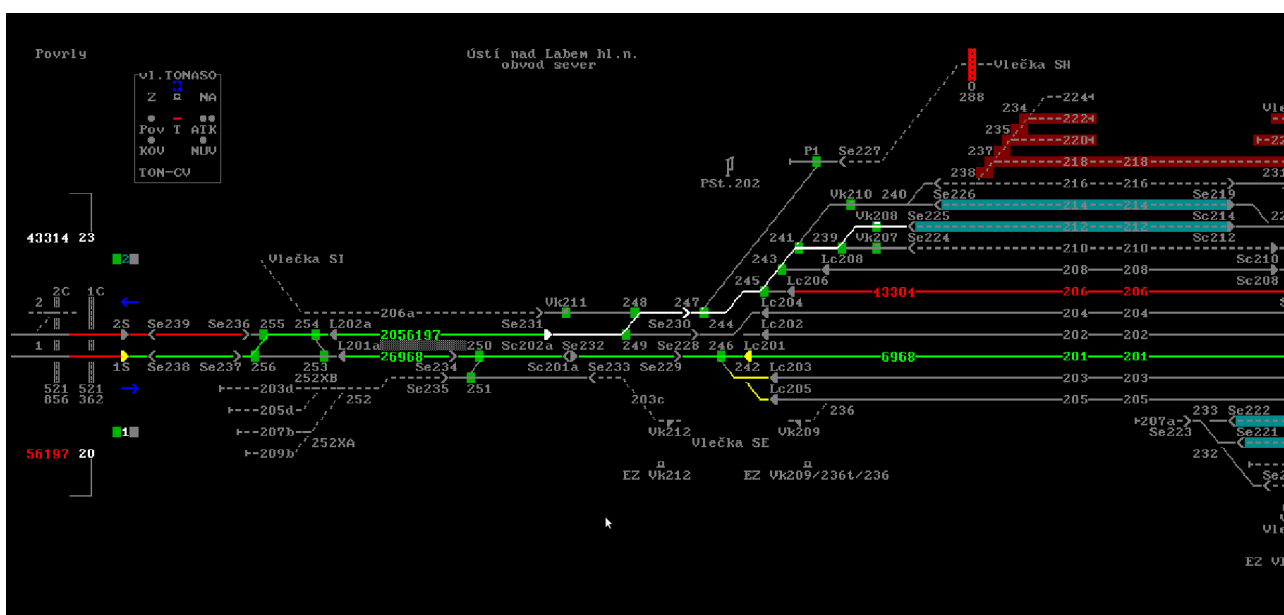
Povrly

Ústí nad Labem hl.n.
obvod sever

vl.TONASO
Z NA
Pov T AIK
KOV NUV
TON-CV

Vlečka SH
288
234 2224
235 2224
237 2204
238 218 218
216 216
231
Vle
22

P1 Se227
PSt.202
Vk210 240
Se226 214 214 Se219
Vk208 Se225
Vk207 212 212 Sc214
Se224 Sc212
241 239
243 Lc208 210 210
Lc206 208 208 Sc210
245 Sc208
Lc204 43304 206 206

43314 23
2
Vlečka SI
206a
Vk211 248 247
2C 1C
2 2S Se239 Se236 255 254 L202a Se231 Se230 244 Lc202 204 204
2056197
1 1S Se238 Se237 256 253 L201a 250 Sc202a Se232 249 Se228 246 Lc201 202 202
26968 6968 201 201
521 521 252XB Se234 Sc201a Se233 Se229 242 Lc203
856 362 203d 252 Se235 251 203 203
205d Lc205 205 205
203c 236
207b Vk212 Vk209
252XA Vlečka SE
209b
1
56197 20
EZ Vk212 EZ Vk209/236t/236

207a 233 Se222
Se223 Se221
232
Vle
EZ V